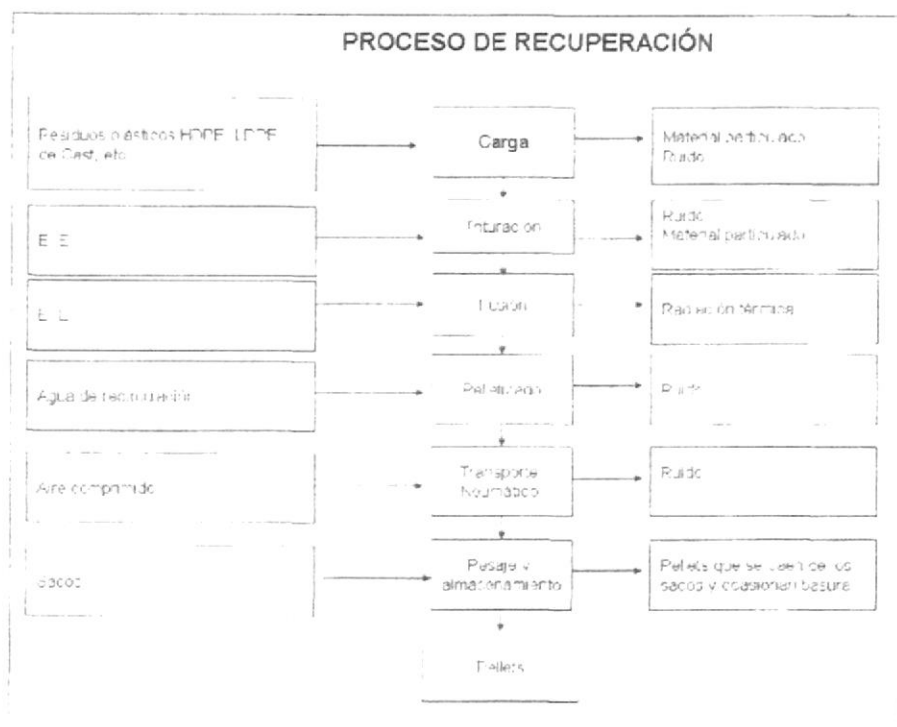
PROCESO DE RECUPERACIÓN

Residuos plásticos HDPE, LDPE de Cast, etc.

Carga

Material particulado
Ruido

E. E.

Trituración

Ruido
Material particulado

E. E.

Fusión

Radiación térmica

Agua de recirculación

Peletizado

Ruido

Aire comprimido

Transporte Neumático

Ruido

Sacos

Pesaje y almacenamiento

Pellets que se caen de los sacos y ocasionan basura

Pellets